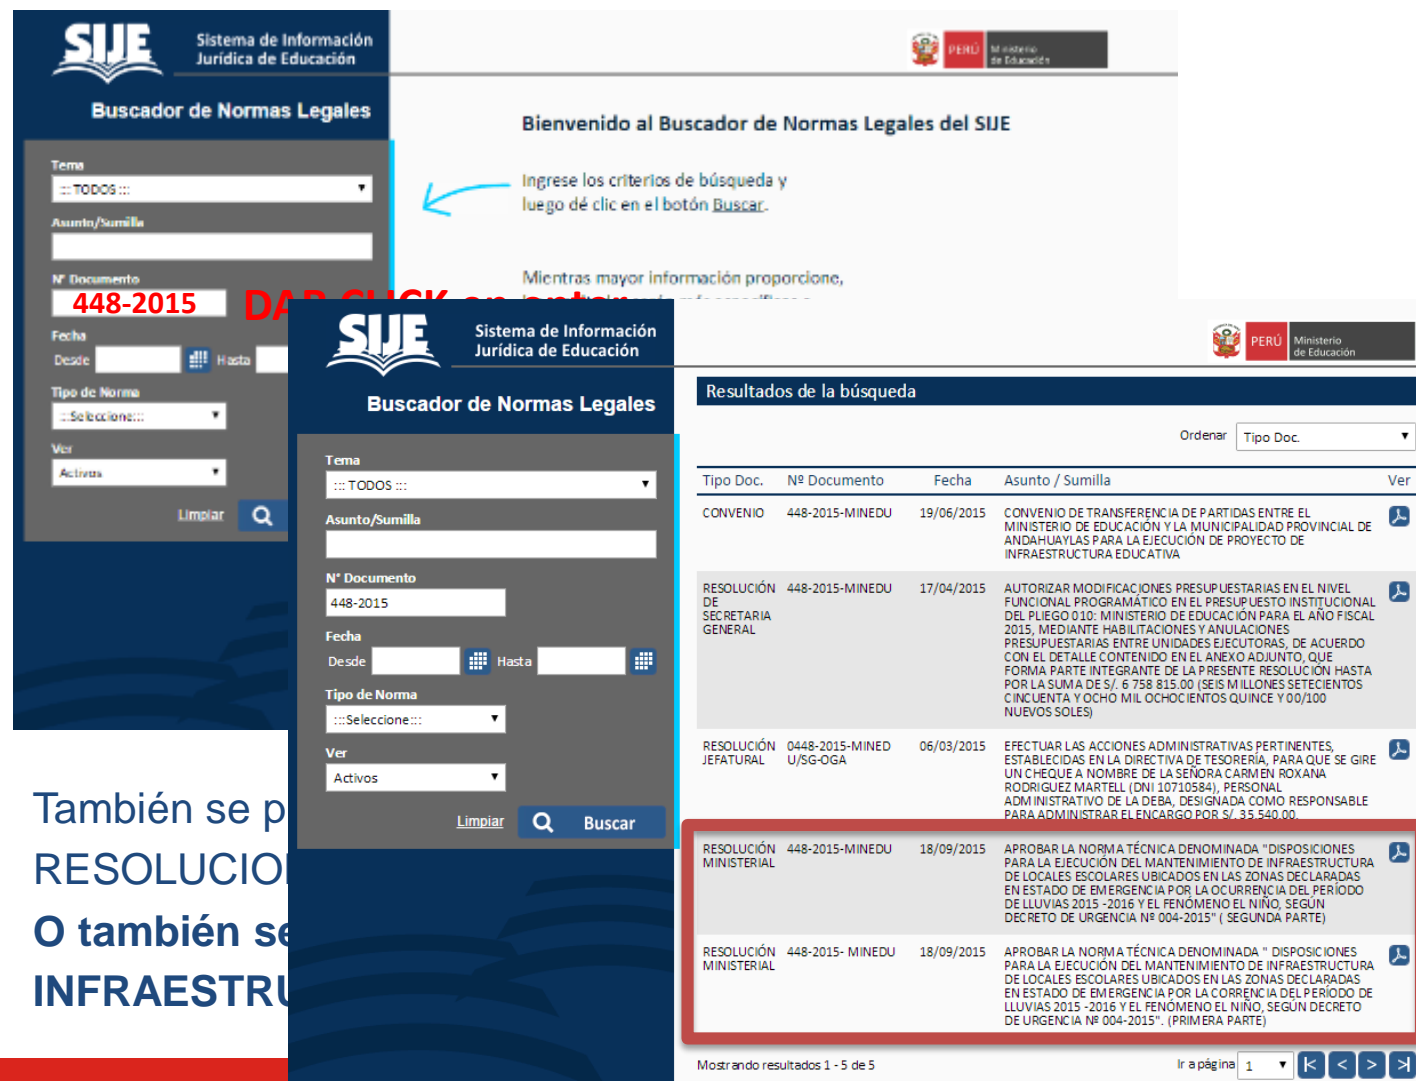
SIJE Sistema de Información Jurídica de Educación

Buscador de Normas Legales

Tema
:: TODOS ::
Asunto/Sumilla
N° Documento
448-2015
Fecha
Desde Hasta
Tipo de Norma
::Seleccione::
Ver
Activos
Limpiar

PERÚ Ministerio de Educación

Bienvenido al Buscador de Normas Legales del SIJE

Ingrese los criterios de búsqueda y luego dé clic en el botón Buscar.

Mientras mayor información proporcione,

DAR CLICK en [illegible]

También se p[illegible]
RESOLUCIO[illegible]
O también se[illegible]
INFRAESTRU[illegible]

SIJE Sistema de Información Jurídica de Educación

Buscador de Normas Legales

Tema
:: TODOS ::
Asunto/Sumilla
N° Documento
448-2015
Fecha
Desde Hasta
Tipo de Norma
::Seleccione::
Ver
Activos
Limpiar Buscar

PERÚ Ministerio de Educación

Resultados de la búsqueda

Ordenar Tipo Doc.

| Tipo Doc. | Nº Documento | Fecha | Asunto / Sumilla | Ver |
|---|---|---|---|---|
| CONVENIO | 448-2015-MINEDU | 19/06/2015 | CONVENIO DE TRANSFERENCIA DE PARTIDAS ENTRE EL MINISTERIO DE EDUCACIÓN Y LA MUNICIPALIDAD PROVINCIAL DE ANDAHUAYLAS PARA LA EJECUCIÓN DE PROYECTO DE INFRAESTRUCTURA EDUCATIVA | |
| RESOLUCIÓN DE SECRETARIA GENERAL | 448-2015-MINEDU | 17/04/2015 | AUTORIZAR MODIFICACIONES PRESUPUESTARIAS EN EL NIVEL FUNCIONAL PROGRAMÁTICO EN EL PRESUPUESTO INSTITUCIONAL DEL PLIEGO 010: MINISTERIO DE EDUCACIÓN PARA EL AÑO FISCAL 2015, MEDIANTE HABILITACIONES Y ANULACIONES PRESUPUESTARIAS ENTRE UNIDADES EJECUTORAS, DE ACUERDO CON EL DETALLE CONTENIDO EN EL ANEXO ADJUNTO, QUE FORMA PARTE INTEGRANTE DE LA PRESENTE RESOLUCIÓN HASTA POR LA SUMA DE S/. 6 758 815.00 (SEIS MILLONES SETECIENTOS CINCUENTA Y OCHO MIL OCHOCIENTOS QUINCE Y 00/100 NUEVOS SOLES) | |
| RESOLUCIÓN JEFATURAL | 0448-2015-MINED U/SG-OGA | 06/03/2015 | EFECTUAR LAS ACCIONES ADMINISTRATIVAS PERTINENTES, ESTABLECIDAS EN LA DIRECTIVA DE TESORERÍA, PARA QUE SE GIRE UN CHEQUE A NOMBRE DE LA SEÑORA CARMEN ROXANA RODRIGUEZ MARTELL (DNI 10710584), PERSONAL ADMINISTRATIVO DE LA DEBA, DESIGNADA COMO RESPONSABLE PARA ADMINISTRAR EL ENCARGO POR S/. 35 540.00 | |
| RESOLUCIÓN MINISTERIAL | 448-2015-MINEDU | 18/09/2015 | APROBAR LA NORMA TÉCNICA DENOMINADA "DISPOSICIONES PARA LA EJECUCIÓN DEL MANTENIMIENTO DE INFRAESTRUCTURA DE LOCALES ESCOLARES UBICADOS EN LAS ZONAS DECLARADAS EN ESTADO DE EMERGENCIA POR LA OCURRENCIA DEL PERÍODO DE LLUVIAS 2015 -2016 Y EL FENÓMENO EL NIÑO, SEGÚN DECRETO DE URGENCIA Nº 004-2015" ( SEGUNDA PARTE) | |
| RESOLUCIÓN MINISTERIAL | 448-2015- MINEDU | 18/09/2015 | APROBAR LA NORMA TÉCNICA DENOMINADA " DISPOSICIONES PARA LA EJECUCIÓN DEL MANTENIMIENTO DE INFRAESTRUCTURA DE LOCALES ESCOLARES UBICADOS EN LAS ZONAS DECLARADAS EN ESTADO DE EMERGENCIA POR LA OCURRENCIA DEL PERÍODO DE LLUVIAS 2015 -2016 Y EL FENÓMENO EL NIÑO, SEGÚN DECRETO DE URGENCIA Nº 004-2015". (PRIMERA PARTE) | |

Mostrando resultados 1 - 5 de 5
Ir a página 1